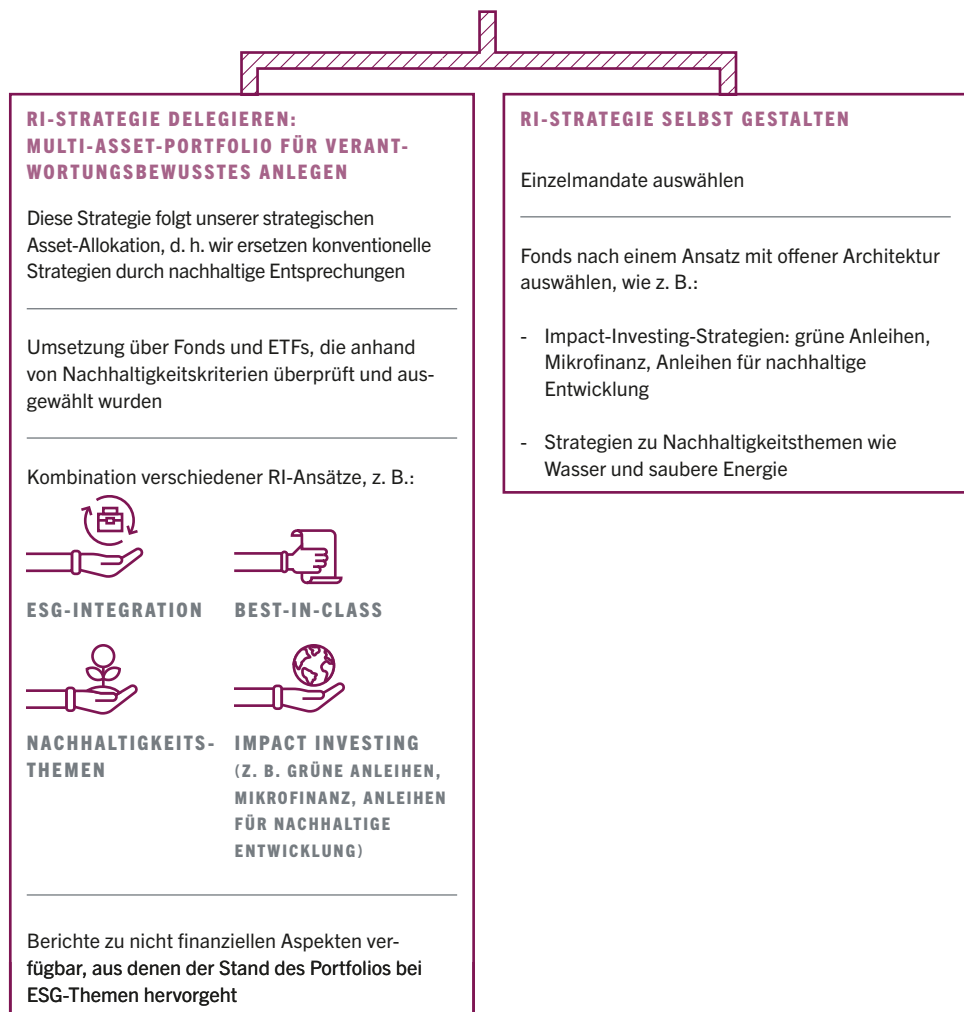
RI-STRATEGIE DELEGIEREN: MULTI-ASSET-PORTFOLIO FÜR VERANTWORTUNGSBEWUSSTES ANLEGEN

Diese Strategie folgt unserer strategischen Asset-Allokation, d. h. wir ersetzen konventionelle Strategien durch nachhaltige Entsprechungen

Umsetzung über Fonds und ETFs, die anhand von Nachhaltigkeitskriterien überprüft und ausgewählt wurden

Kombination verschiedener RI-Ansätze, z. B.:

ESG-INTEGRATION

BEST-IN-CLASS

NACHHALTIGKEITSTHEMEN

IMPACT INVESTING (Z. B. GRÜNE ANLEIHEN, MIKROFINANZ, ANLEIHEN FÜR NACHHALTIGE ENTWICKLUNG)

Berichte zu nicht finanziellen Aspekten verfügbar, aus denen der Stand des Portfolios bei ESG-Themen hervorgeht

RI-STRATEGIE SELBST GESTALTEN

Einzelmandate auswählen

Fonds nach einem Ansatz mit offener Architektur auswählen, wie z. B.:

- Impact-Investing-Strategien: grüne Anleihen, Mikrofinanz, Anleihen für nachhaltige Entwicklung

- Strategien zu Nachhaltigkeitsthemen wie Wasser und saubere Energie